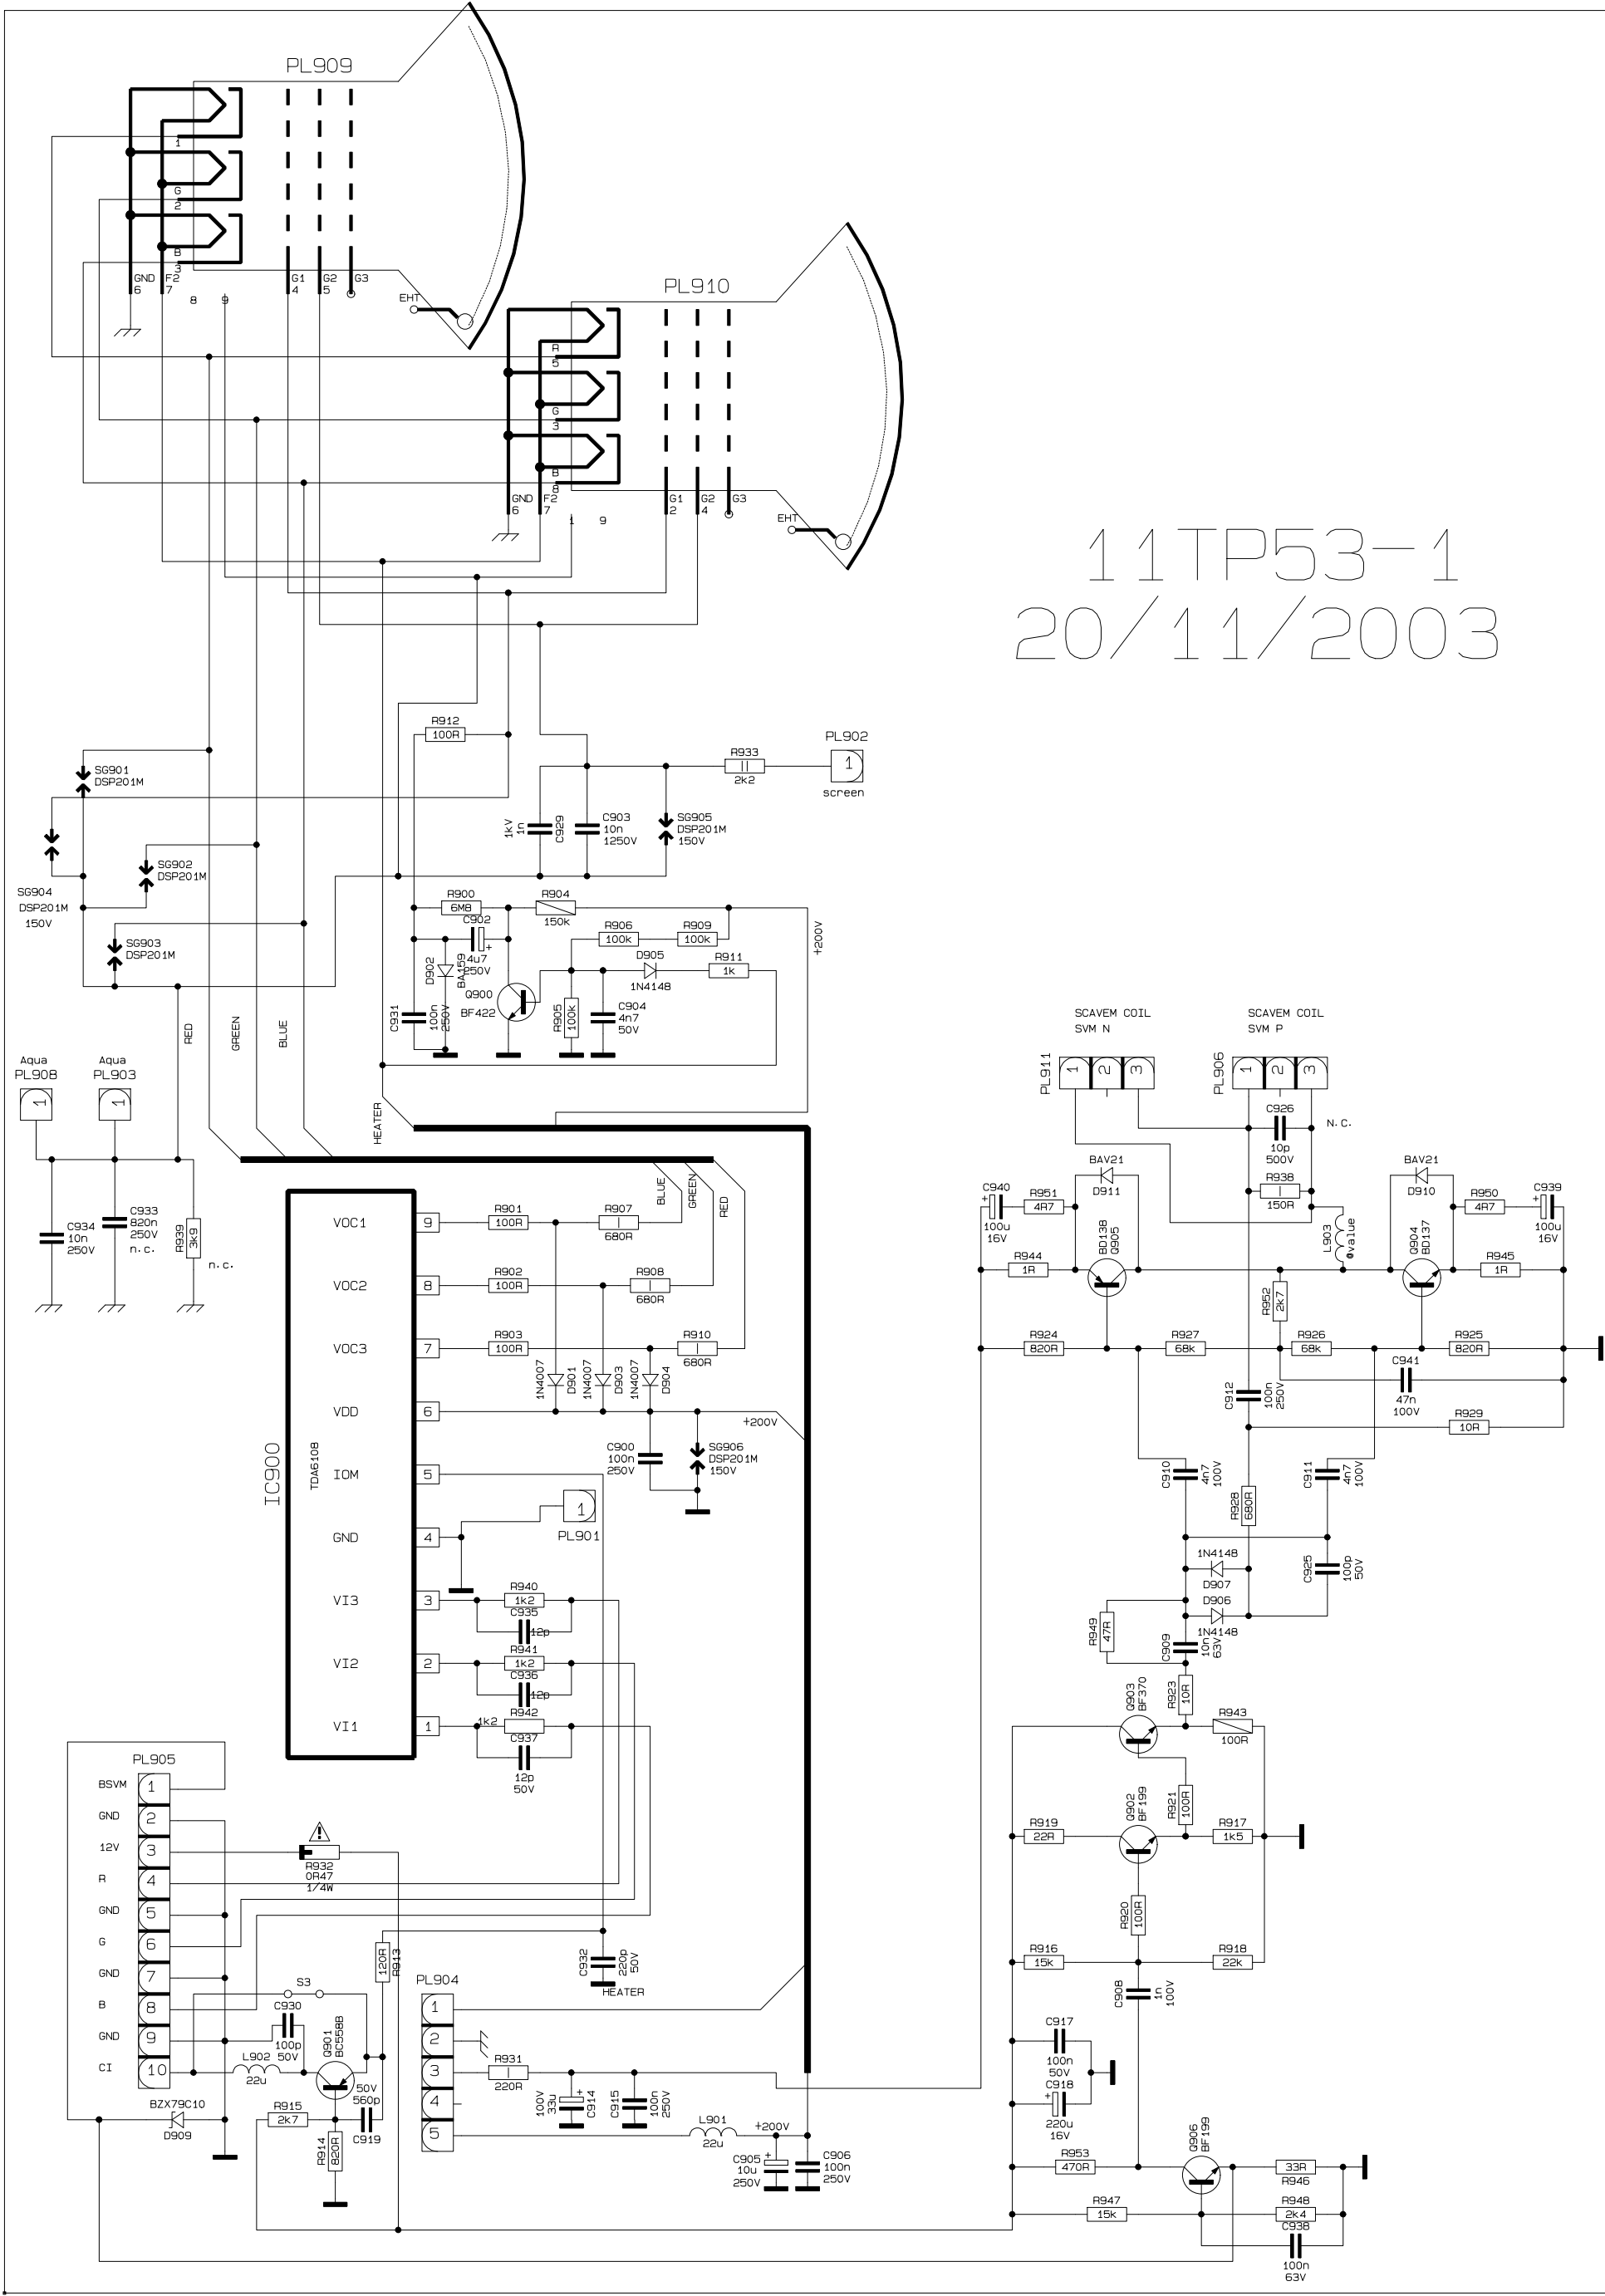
PL909

1
G
2
B
3
GND 6
F2 7
8
9
G1 4
G2 5
G3
EHT

PL910

R
5
G
3
B
8
GND 6
F2 7
1
9
G1 2
G2 4
G3
EHT

11TP53-1
20/11/2003

R912 100R
R933 2k2
PL902 1 screen
SG901 DSP201M
SG904 DSP201M 150V
SG902 DSP201M
SG903 DSP201M
1kV 1n C929
C903 10n 1250V
SG905 DSP201M 150V
R900 6M8
R904 150k
C902 4u7 250V
R906 100k
R909 100k
D905 1N4148
R911 1k
+200V
D902 BA159
Q900 BF422
R905 100k
C904 4n7 50V
C931 100n 250V
RED
GREEN
BLUE
HEATER

Aqua PL908 1
Aqua PL903 1
C934 10n 250V
C933 820n 250V n.c.
R939 3k9 n.c.

IC900 TDA6108
VOC1 9
VOC2 8
VOC3 7
VDD 6
IOM 5
GND 4
VI3 3
VI2 2
VI1 1
R901 100R
R907 680R
R902 100R
R908 680R
R903 100R
R910 680R
BLUE GREEN RED
1N4007 D901
1N4007 D903
1N4007 D904
+200V
C900 100n 250V
SG906 DSP201M 150V
PL901 1
R940 1k2
C935 12p
R941 1k2
C936 12p
1k2 R942
C937 12p 50V

PL905
BSVM 1
GND 2
12V 3
R 4
GND 5
G 6
GND 7
B 8
GND 9
CI 10
R932 0R47 1/4W
S3
C930 100p 50V
L902 22u
Q901 BC558B
50V 560p C919
R913 120R
R915 2k7
R914 820R
BZX79C10 D909
C932 220p 50V HEATER

PL904
1
2
3
4
5
R931 220R
100V 33u C914
C915 100n 250V
L901 22u
+200V
C905 10u 250V
C906 100n 250V

SCAVEM COIL SVM N
SCAVEM COIL SVM P
PL911 1 2 3
PL906 1 2 3
C926 10p 500V
N.C.
BAV21 D911
BAV21 D910
C940 100u 16V
R951 4R7
R938 150R
R950 4R7
C939 100u 16V
Q905 BD138
L903 value
Q904 BD137
R944 1R
R945 1R
R952 2k7
R924 820R
R927 68k
R926 68k
R925 820R
C941 47n 100V
C912 100n 250V
R929 10R
C910 4n7 100V
R928 680R
C911 4n7 100V
1N4148 D907
C925 100p 50V
D906 1N4148
R949 47R
C909 10n 63V
R923 10R
Q903 BF370
R943 100R
Q902 BF199
R921 100R
R919 22R
R917 1k5
R920 100R
R916 15k
R918 22k
C908 1n 100V
C917 100n 50V
C918 220u 16V
R953 470R
Q906 BF199
33R R946
R947 15k
R948 2k4
C938 100n 63V